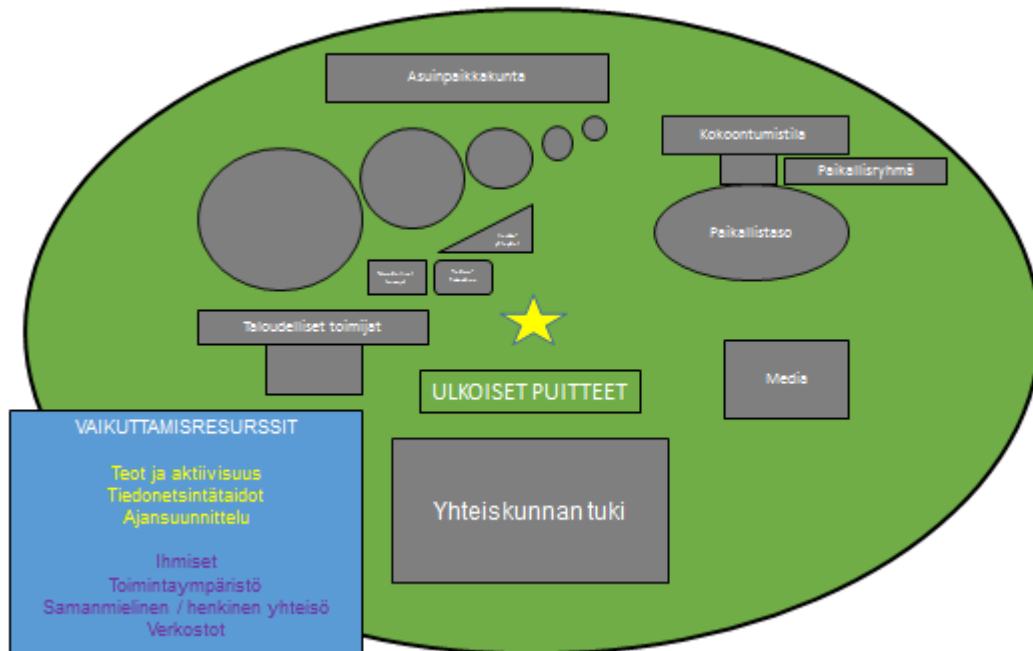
Asuinpaikkakunta

Kokoontumistila

Paikallisryhmä

Paikallistaso

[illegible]

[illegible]

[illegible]

Taloudelliset toimijat

ULKOISET PUITTEET

Media

VAIKUTTAMISRESURSSIT

Teot ja aktiivisuus
Tiedonetsintätaidot
Ajansuunnittelu

Ihmiset
Toimintaympäristö
Samanmielinen / henkinen yhteisö
Verkostot

Yhteiskunnan tuki